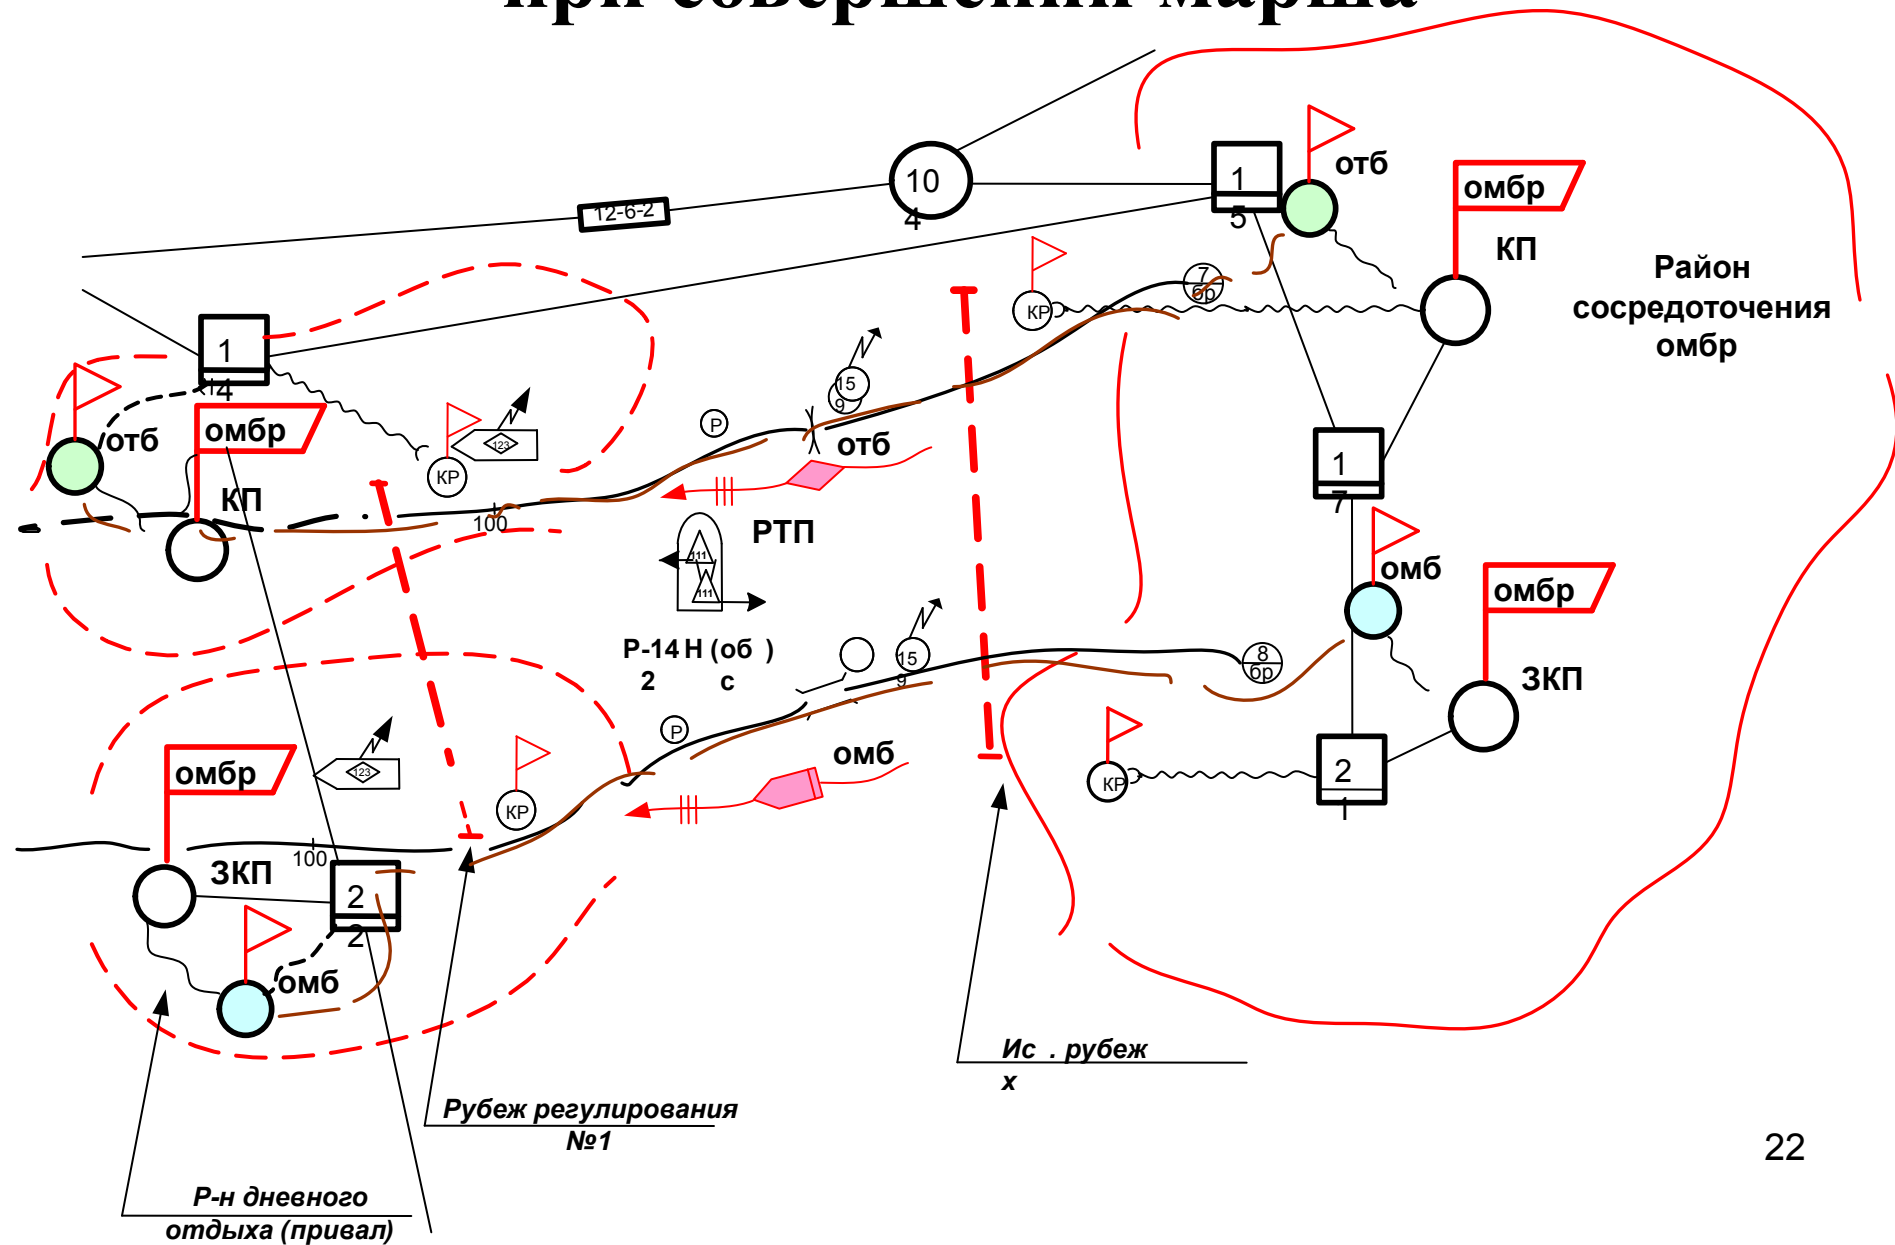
при совершении марша

12-6-2

10
4

1
5

отб

омбр

КП

Район сосредоточения омбр

1
14

отб

омбр

КП

КР

123

100

Р

15
9

отб

7
бр

КР

1
7

омб

омбр

ЗКП

РТП

111

111

Р-14 Н (об )
2 с

15
9

8
бр

Р

омб

КР

2
1

омбр

123

КР

ЗКП

100

2
2

омб

Ис . рубеж
х

Рубеж регулирования №1

Р-н дневного отдыха (привал)

22